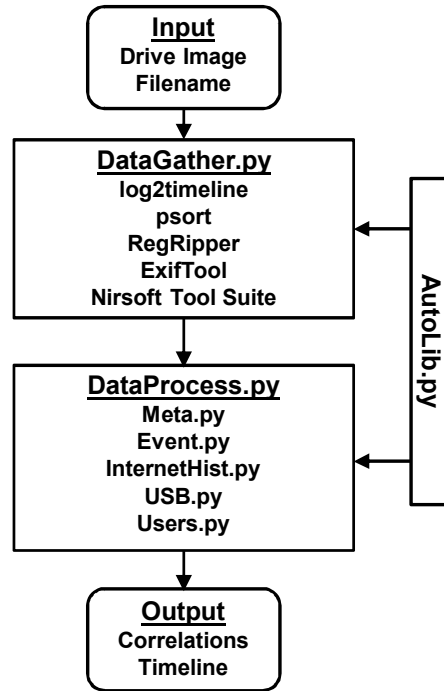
Input
Drive Image
Filename

DataGather.py
log2timeline
psort
RegRipper
ExifTool
Nirsoft Tool Suite

AutoLib.py

DataProcess.py
Meta.py
Event.py
InternetHist.py
USB.py
Users.py

Output
Correlations
Timeline